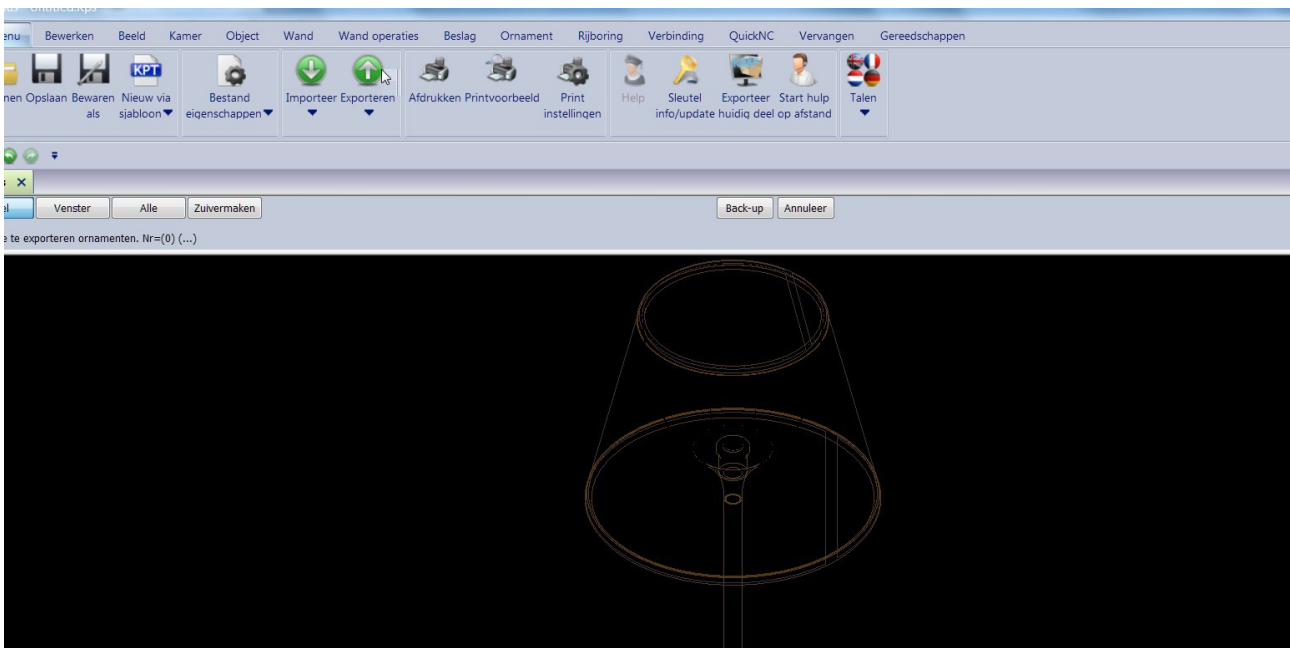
enu Bewerken Beeld Kamer Object Wand Wand operaties Beslag Ornament Rijboring Verbinding QuickNC Vervangen Gereedschappen

KPT

nen Opslaan Bewaren als Nieuw via sjabloon ▼ Bestand eigenschappen ▼ Importeer ▼ Exporteren ▼ Afdrukken Printvoorbeeld Print instellingen Help Sleutel info/update Exporteer huidig deel Start hulp op afstand Talen ▼

el Venster Alle Zuivermaken Back-up Annuleer

e te exporteren ornamenten. Nr=(0) (...)